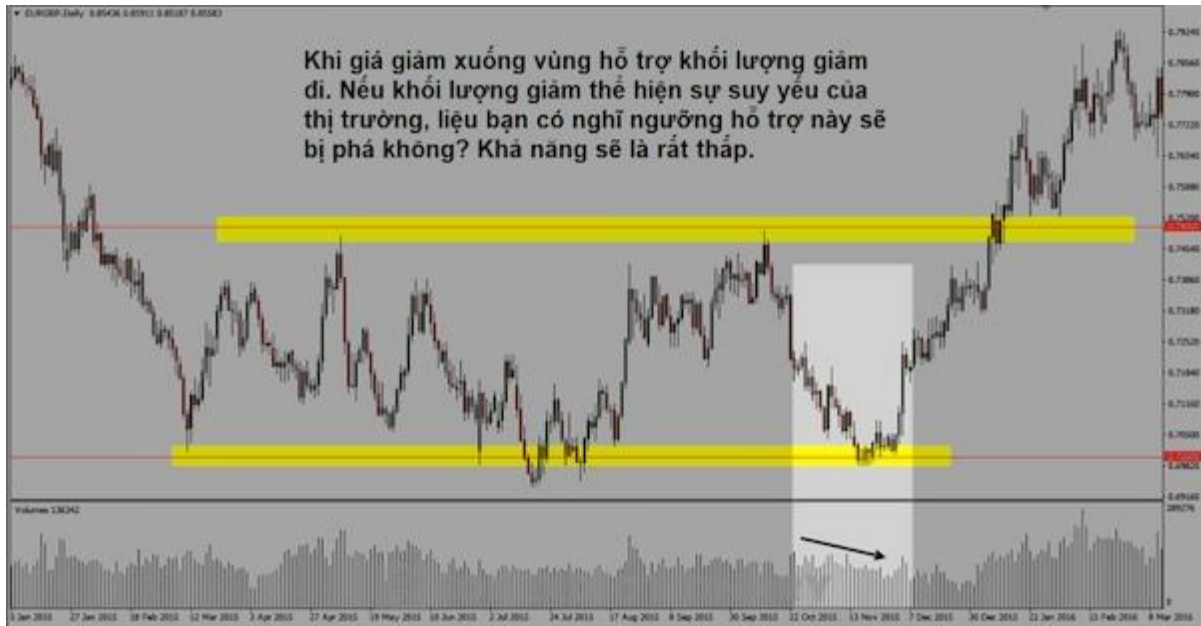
EURGBP,Daily 0.85436 0.85911 0.85187 0.85583

Khi giá giảm xuống vùng hỗ trợ khối lượng giảm đi. Nếu khối lượng giảm thể hiện sự suy yếu của thị trường, liệu bạn có nghĩ ngưỡng hỗ trợ này sẽ bị phá không? Khả năng sẽ là rất thấp.

Volumes 136342

2 Jan 2015 27 Jan 2015 18 Feb 2015 12 Mar 2015 3 Apr 2015 27 Apr 2015 19 May 2015 10 Jun 2015 2 Jul 2015 24 Jul 2015 17 Aug 2015 8 Sep 2015 30 Sep 2015 22 Oct 2015 13 Nov 2015 7 Dec 2015 30 Dec 2015 22 Jan 2016 15 Feb 2016 8 Mar 2016